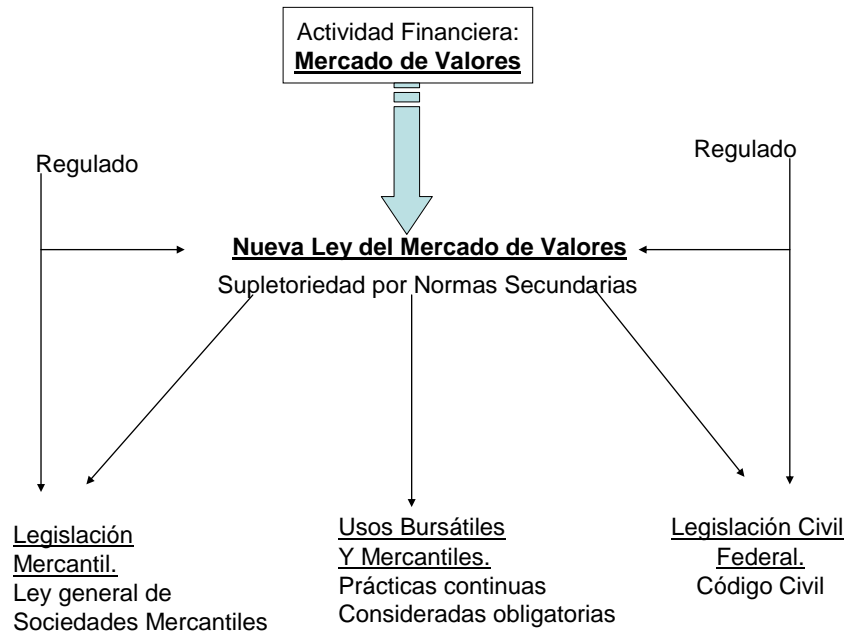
Actividad Financiera:
Mercado de Valores

Regulado

Regulado

Nueva Ley del Mercado de Valores
Supletoriedad por Normas Secundarias

Legislación Mercantil.
Ley general de Sociedades Mercantiles

Usos Bursátiles Y Mercantiles.
Prácticas continuas Consideradas obligatorias

Legislación Civil Federal.
Código Civil